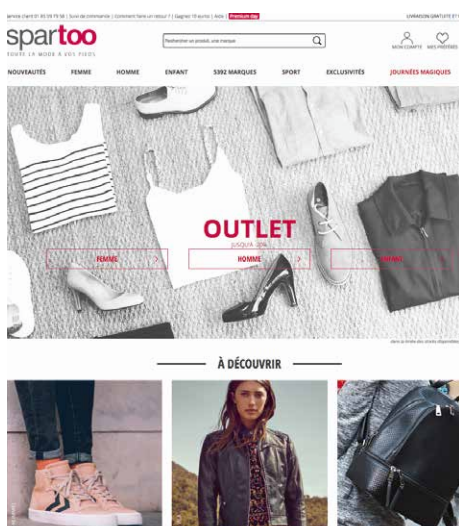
Service client 01 45 59 19 58 | Suivi de commande | Comment faire un retour ? | Gagnez 10 euros | Aide | Premium day

LIVRAISON GRATUITE ET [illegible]

spartoo
TOUTE LA MODE À VOS PIEDS

Rechercher un produit, une marque

MON COMPTE MES PRÉFÉRÉS

NOUVEAUTÉS FEMME HOMME ENFANT 5392 MARQUES SPORT EXCLUSIVITÉS JOURNÉES MAGIQUES

OUTLET
JUSQU'À -70%

FEMME HOMME ENFANT

dans la limite des stocks disponibles

À DÉCOUVRIR